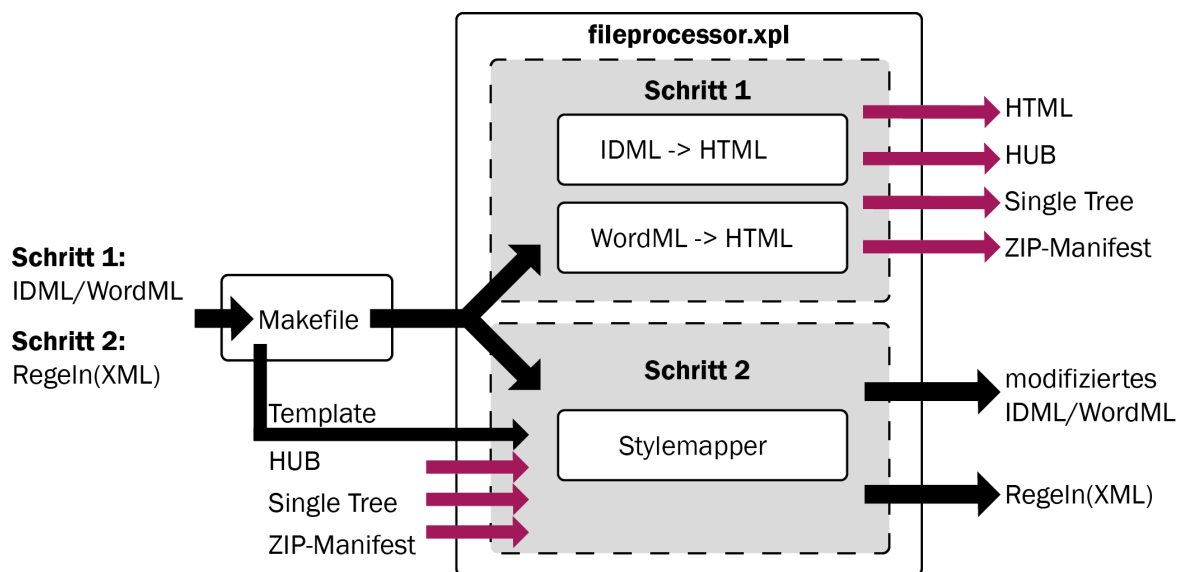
fileprocessor.xpl

Schritt 1

IDML -> HTML

WordML -> HTML

HTML
HUB
Single Tree
ZIP-Manifest

Schritt 1:
IDML/WordML

Schritt 2:
Regeln(XML)

Makefile

Schritt 2

Stylemapper

Template
HUB
Single Tree
ZIP-Manifest

modifiziertes
IDML/WordML

Regeln(XML)